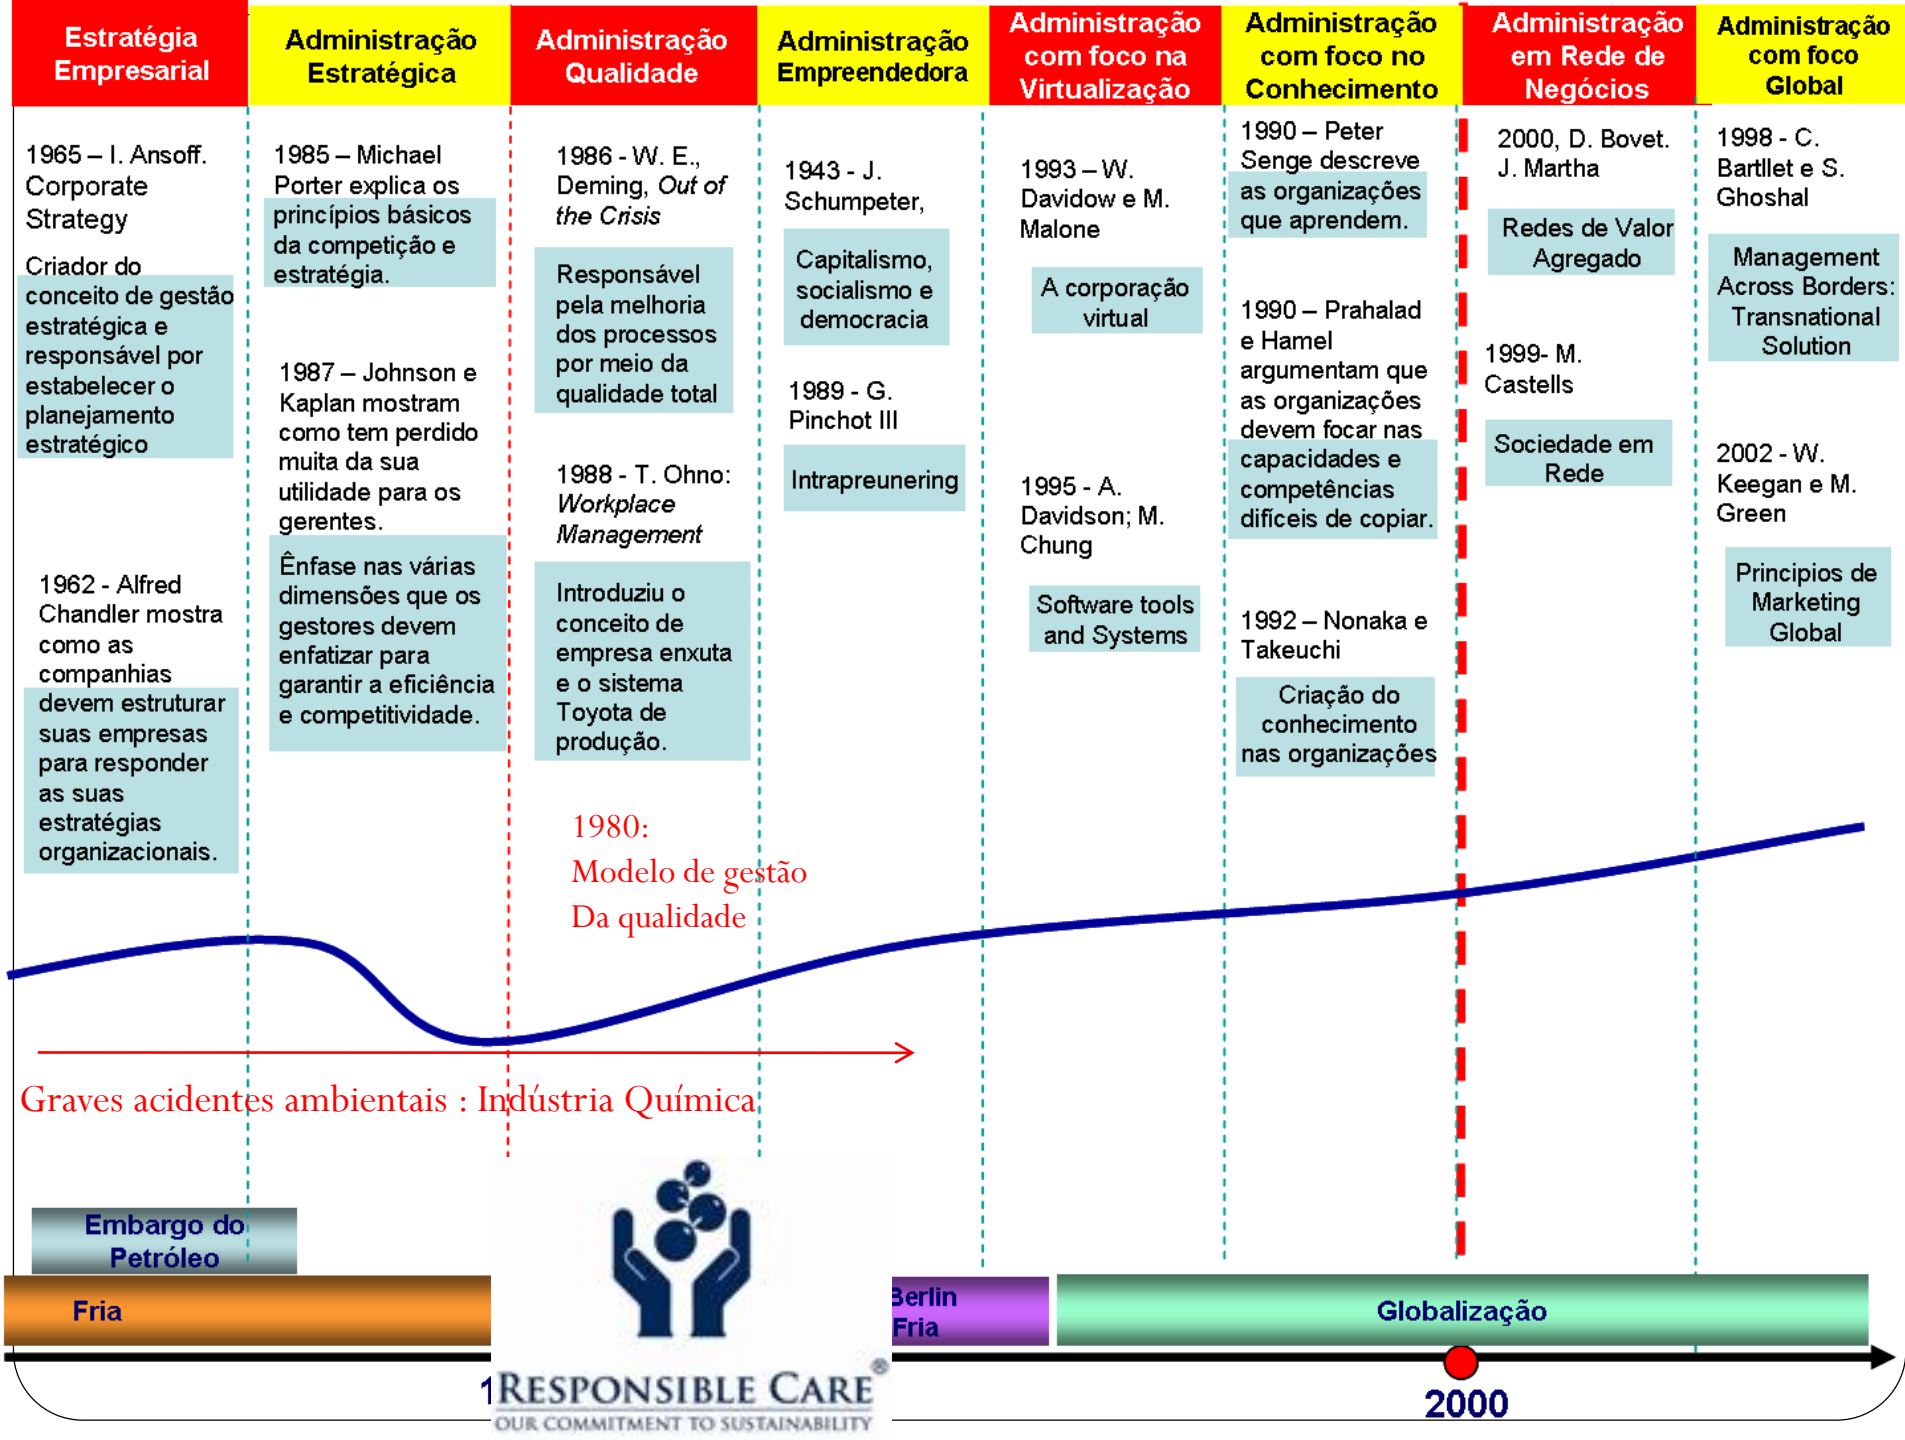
Estratégia Empresarial

Administração Estratégica

Administração Qualidade

Administração Empreendedora

Administração com foco na Virtualização

Administração com foco no Conhecimento

Administração em Rede de Negócios

Administração com foco Global

1965 – I. Ansoff. Corporate Strategy

Criador do conceito de gestão estratégica e responsável por estabelecer o planejamento estratégico

1962 - Alfred Chandler mostra como as companhias devem estruturar suas empresas para responder as suas estratégias organizacionais.

1985 – Michael Porter explica os princípios básicos da competição e estratégia.

1987 – Johnson e Kaplan mostram como tem perdido muita da sua utilidade para os gerentes.

Ênfase nas várias dimensões que os gestores devem enfatizar para garantir a eficiência e competitividade.

1986 - W. E., Deming, *Out of the Crisis*

Responsável pela melhoria dos processos por meio da qualidade total

1988 - T. Ohno: *Workplace Management*

Introduziu o conceito de empresa enxuta e o sistema Toyota de produção.

1980:
Modelo de gestão
Da qualidade

1943 - J. Schumpeter,

Capitalismo, socialismo e democracia

1989 - G. Pinchot III

Intrapreunering

1993 – W. Davidow e M. Malone

A corporação virtual

1995 - A. Davidson; M. Chung

Software tools and Systems

1990 – Peter Senge descreve as organizações que aprendem.

1990 – Prahalad e Hamel argumentam que as organizações devem focar nas capacidades e competências difíceis de copiar.

1992 – Nonaka e Takeuchi

Criação do conhecimento nas organizações

2000, D. Bovet. J. Martha

Redes de Valor Agregado

1999- M. Castells

Sociedade em Rede

1998 - C. Bartllet e S. Ghoshal

Management Across Borders: Transnational Solution

2002 - W. Keegan e M. Green

Principios de Marketing Global

Graves acidentes ambientais : Indústria Química

Embargo do Petróleo

Fria

Berlin Fria

Globalização

1

RESPONSIBLE CARE®
OUR COMMITMENT TO SUSTAINABILITY

2000